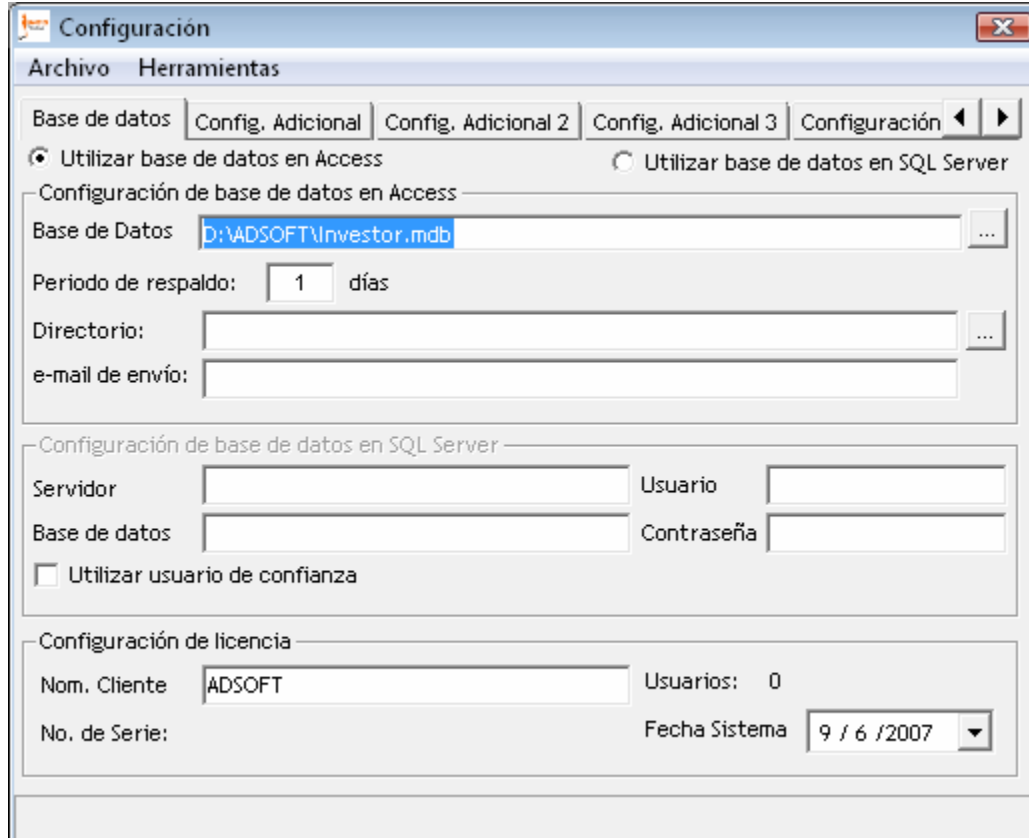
Configuración

Archivo Herramientas

Base de datos | Config. Adicional | Config. Adicional 2 | Config. Adicional 3 | Configuración

Utilizar base de datos en Access

Utilizar base de datos en SQL Server

Configuración de base de datos en Access

Base de Datos D:\ADSOFT\Investor.mdb ...

Periodo de respaldo: 1 días

Directorio: ...

e-mail de envío:

Configuración de base de datos en SQL Server

Servidor

Usuario

Base de datos

Contraseña

Utilizar usuario de confianza

Configuración de licencia

Nom. Cliente ADSOFT

Usuarios: 0

No. de Serie:

Fecha Sistema 9 / 6 /2007